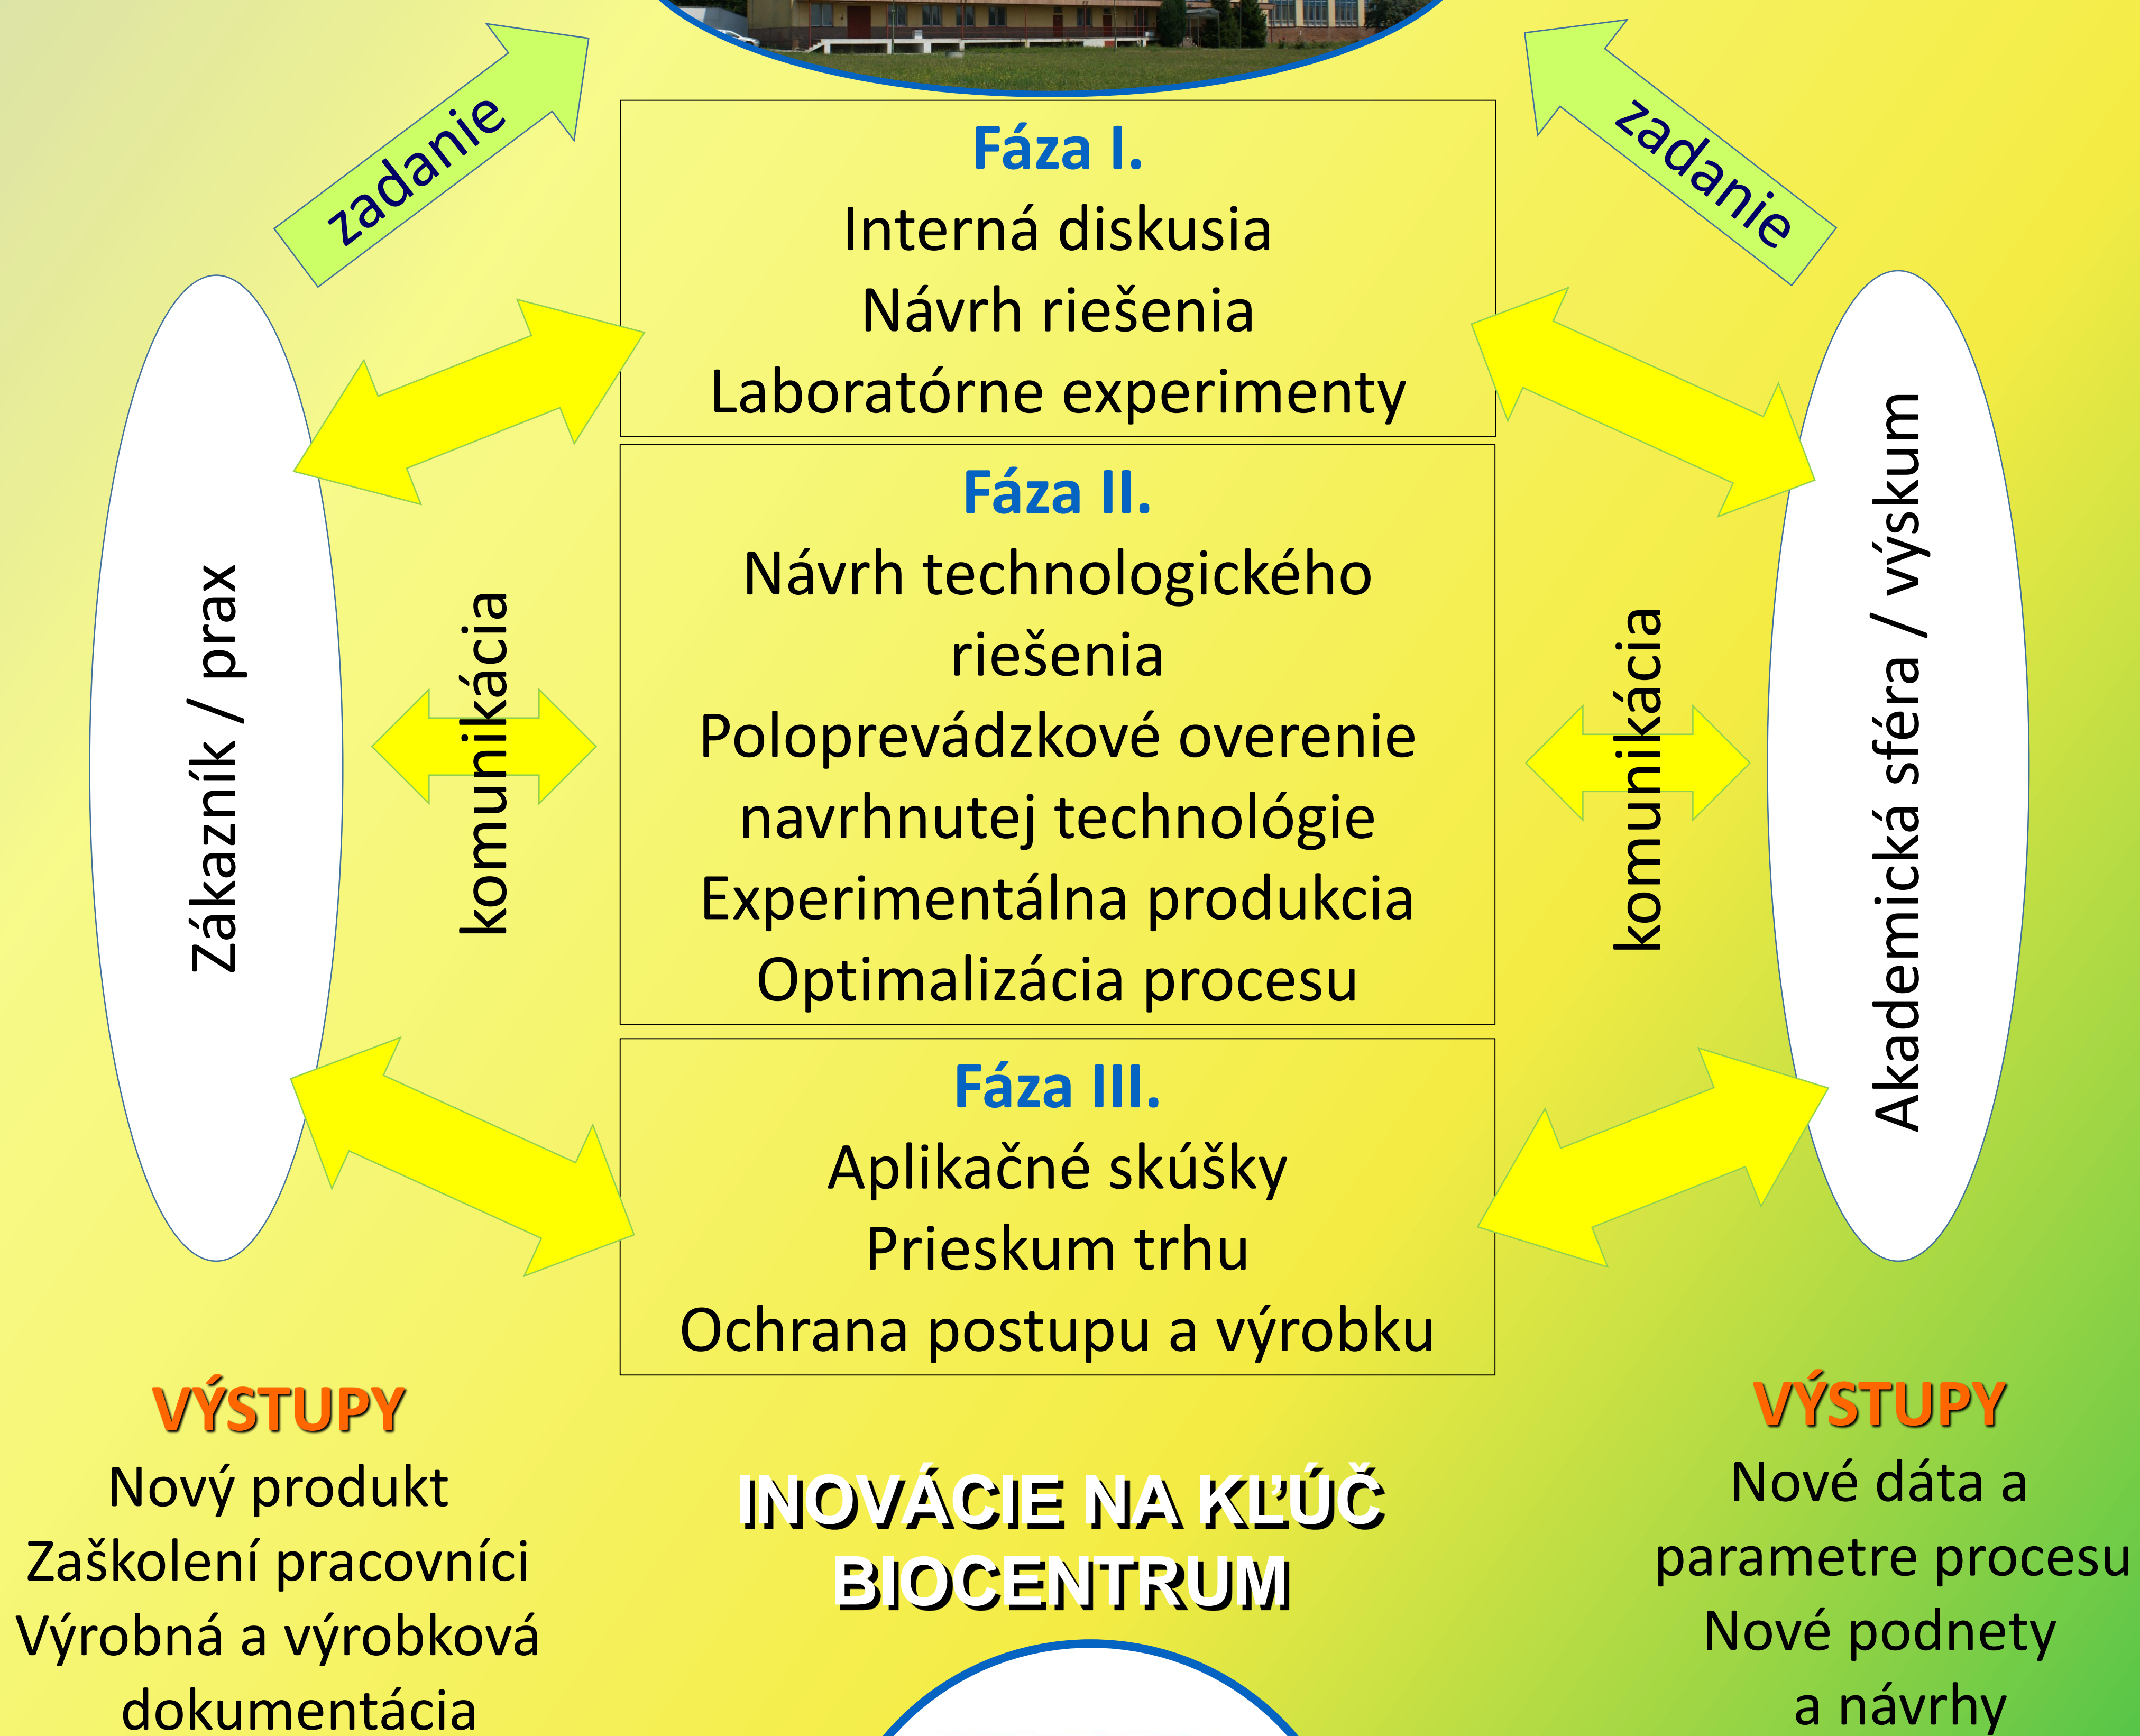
zadanie

zadanie

Fáza I.
Interná diskusia
Návrh riešenia
Laboratórne experimenty

Zákazník / prax

komunikácia

Fáza II.
Návrh technologického riešenia
Poloprevádzkové overenie navrhnutej technológie
Experimentálna produkcia
Optimalizácia procesu

komunikácia

Akademická sféra / výskum

Fáza III.
Aplikačné skúšky
Prieskum trhu
Ochrana postupu a výrobku

VÝSTUPY
Nový produkt
Zaškolení pracovníci
Výrobná a výrobková dokumentácia

INOVÁCIE NA KĽÚČ
BIOCENTRUM

VÝSTUPY
Nové dáta a parametre procesu
Nové podnety a návrhy